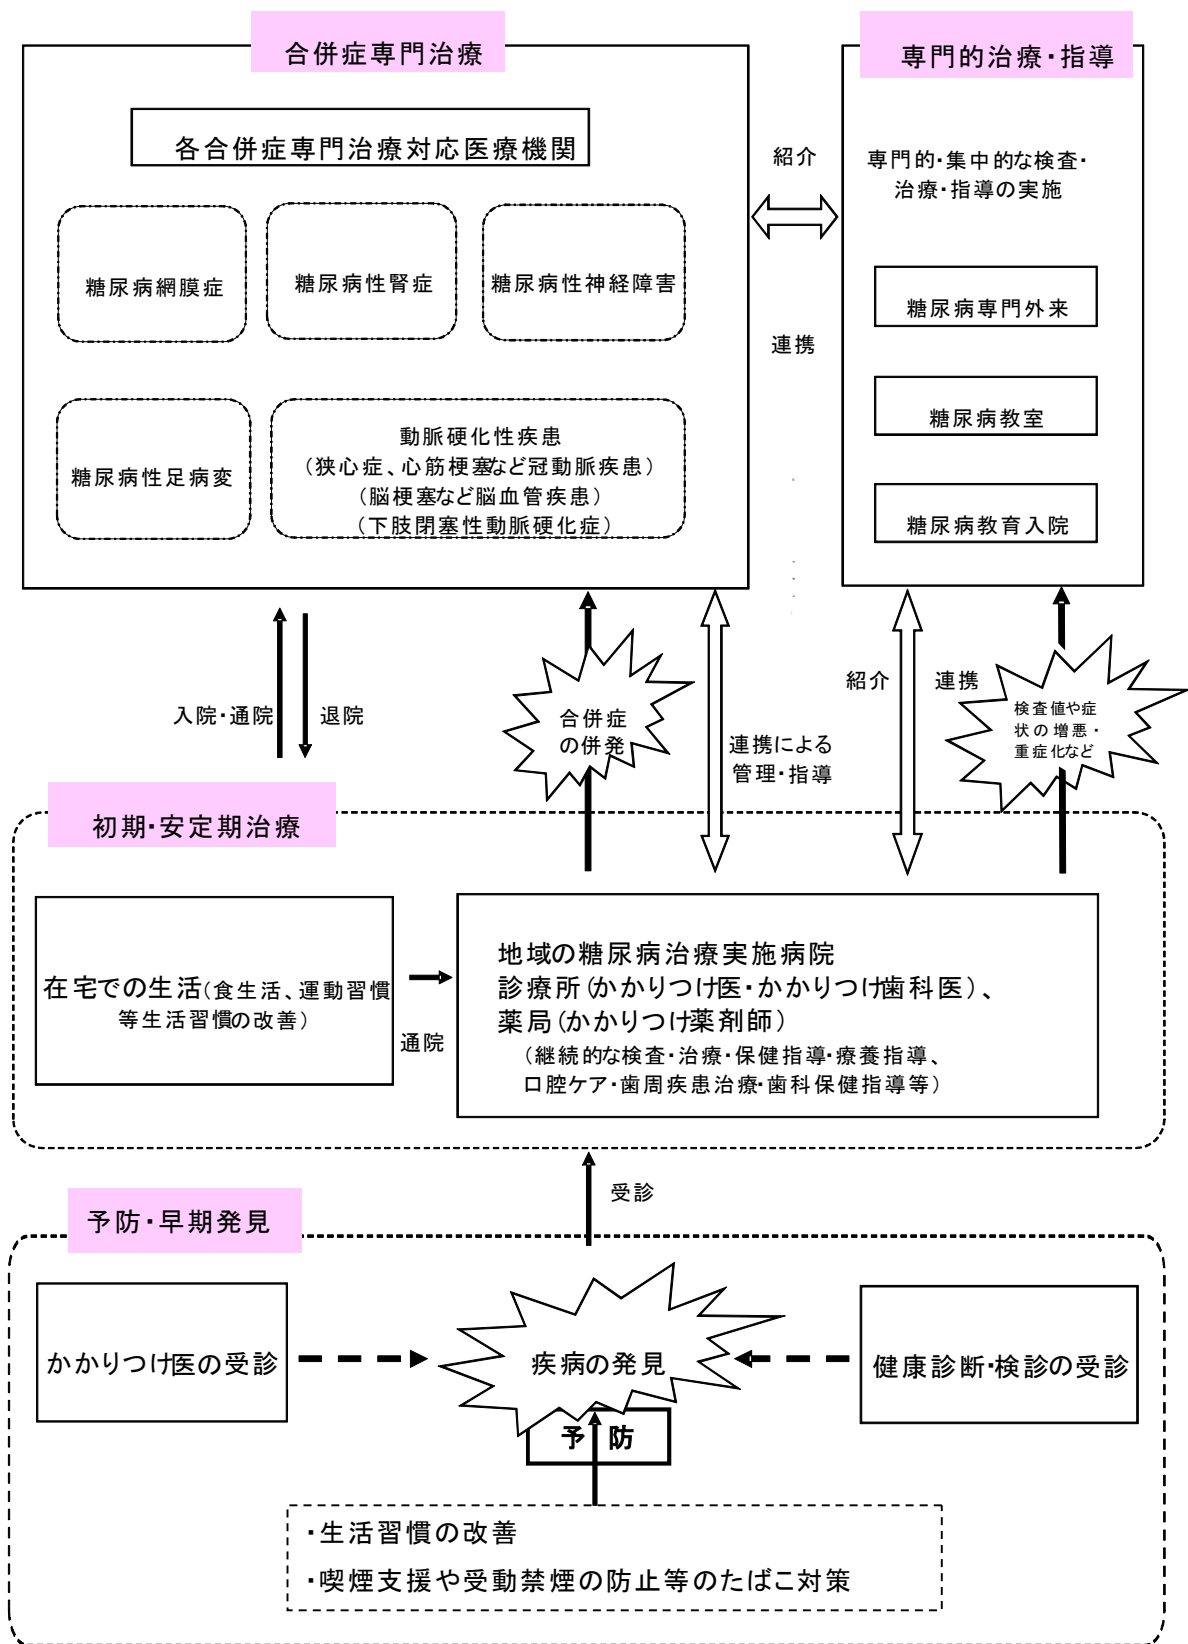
合併症専門治療

各合併症専門治療対応医療機関

糖尿病網膜症

糖尿病性腎症

糖尿病性神経障害

糖尿病性足病変

動脈硬化性疾患
（狭心症、心筋梗塞など冠動脈疾患）
（脳梗塞など脳血管疾患）
（下肢閉塞性動脈硬化症）

紹介

連携

専門的治療・指導

専門的・集中的な検査・治療・指導の実施

糖尿病専門外来

糖尿病教室

糖尿病教育入院

入院・通院

退院

合併症の併発

連携による管理・指導

紹介

連携

検査値や症状の増悪・重症化など

初期・安定期治療

在宅での生活(食生活、運動習慣等生活習慣の改善)

通院

地域の糖尿病治療実施病院
診療所(かかりつけ医・かかりつけ歯科医)、
薬局(かかりつけ薬剤師)
(継続的な検査・治療・保健指導・療養指導、口腔ケア・歯周疾患治療・歯科保健指導等)

受診

予防・早期発見

かかりつけ医の受診

疾病の発見

健康診断・検診の受診

予防

・生活習慣の改善
・喫煙支援や受動禁煙の防止等のたばこ対策